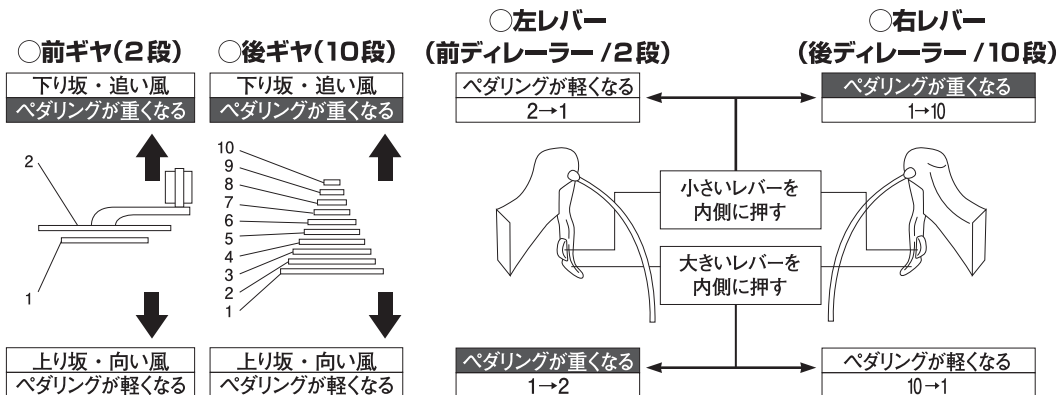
○前ギヤ(2段)

下り坂・追い風
ペダリングが重くなる

2

1

上り坂・向い風
ペダリングが軽くなる

○後ギヤ(10段)

下り坂・追い風
ペダリングが重くなる

10
9
8
7
6
5
4
3
2
1

上り坂・向い風
ペダリングが軽くなる

○左レバー
(前ディレーラー /2段)

ペダリングが軽くなる
2→1

ペダリングが重くなる
1→2

小さいレバーを
内側に押す

大きいレバーを
内側に押す

○右レバー
(後ディレーラー /10段)

ペダリングが重くなる
1→10

ペダリングが軽くなる
10→1